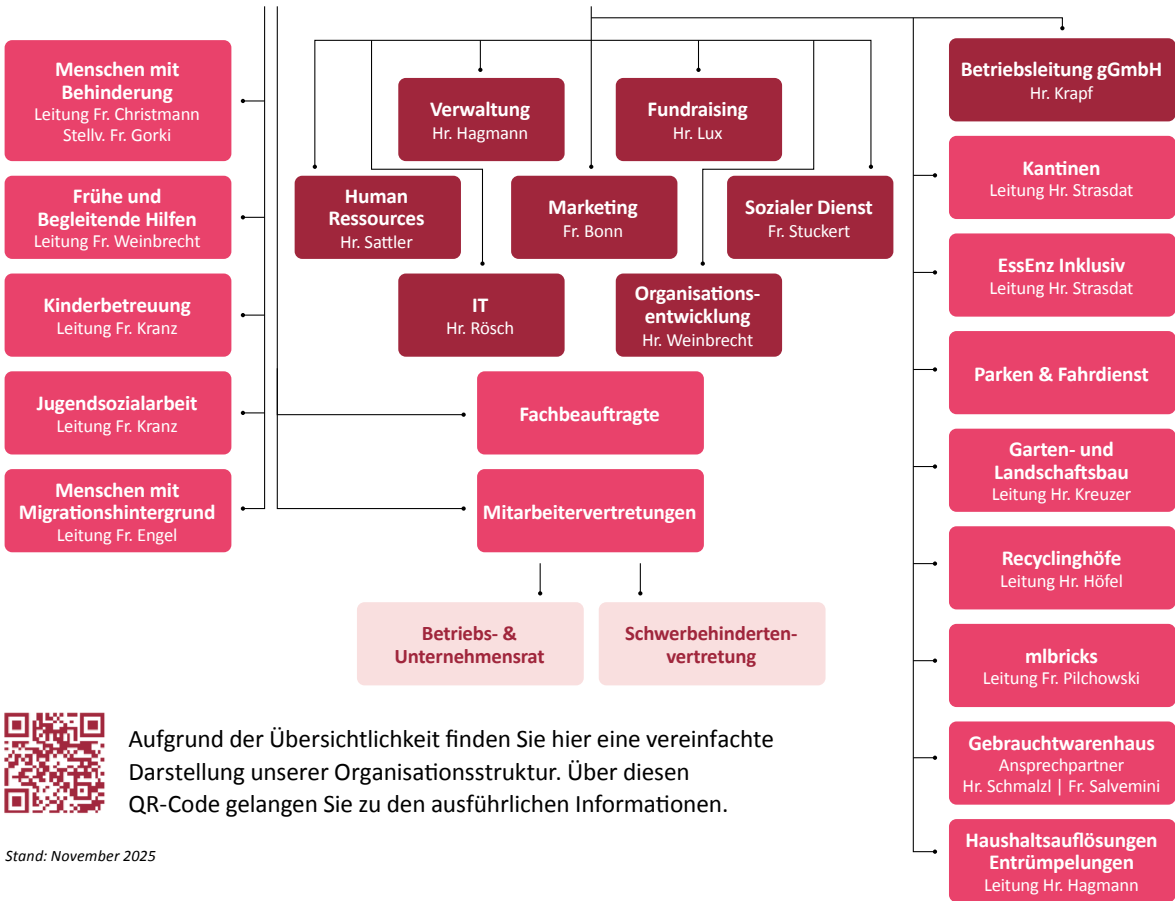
Menschen mit Behinderung
Leitung Fr. Christmann
Stellv. Fr. Gorki

Frühe und Begleitende Hilfen
Leitung Fr. Weinbrecht

Kinderbetreuung
Leitung Fr. Kranz

Jugendsozialarbeit
Leitung Fr. Kranz

Menschen mit Migrationshintergrund
Leitung Fr. Engel

Verwaltung
Hr. Hagmann

Fundraising
Hr. Lux

Human Ressources
Hr. Sattler

Marketing
Fr. Bonn

Sozialer Dienst
Fr. Stuckert

IT
Hr. Rösch

Organisationsentwicklung
Hr. Weinbrecht

Fachbeauftragte

Mitarbeitervertretungen

Betriebs- & Unternehmensrat

Schwerbehindertenvertretung

Betriebsleitung gGmbH
Hr. Krapf

Kantinen
Leitung Hr. Strasdat

EssEnz Inklusiv
Leitung Hr. Strasdat

Parken & Fahrdienst

Garten- und Landschaftsbau
Leitung Hr. Kreuzer

Recyclinghöfe
Leitung Hr. Höfel

mlbricks
Leitung Fr. Pilchowski

Gebrauchtwarenhaus
Ansprechpartner
Hr. Schmalzl | Fr. Salvemini

Haushaltsauflösungen Entrümpelungen
Leitung Hr. Hagmann

Aufgrund der Übersichtlichkeit finden Sie hier eine vereinfachte Darstellung unserer Organisationsstruktur. Über diesen QR-Code gelangen Sie zu den ausführlichen Informationen.

Stand: November 2025